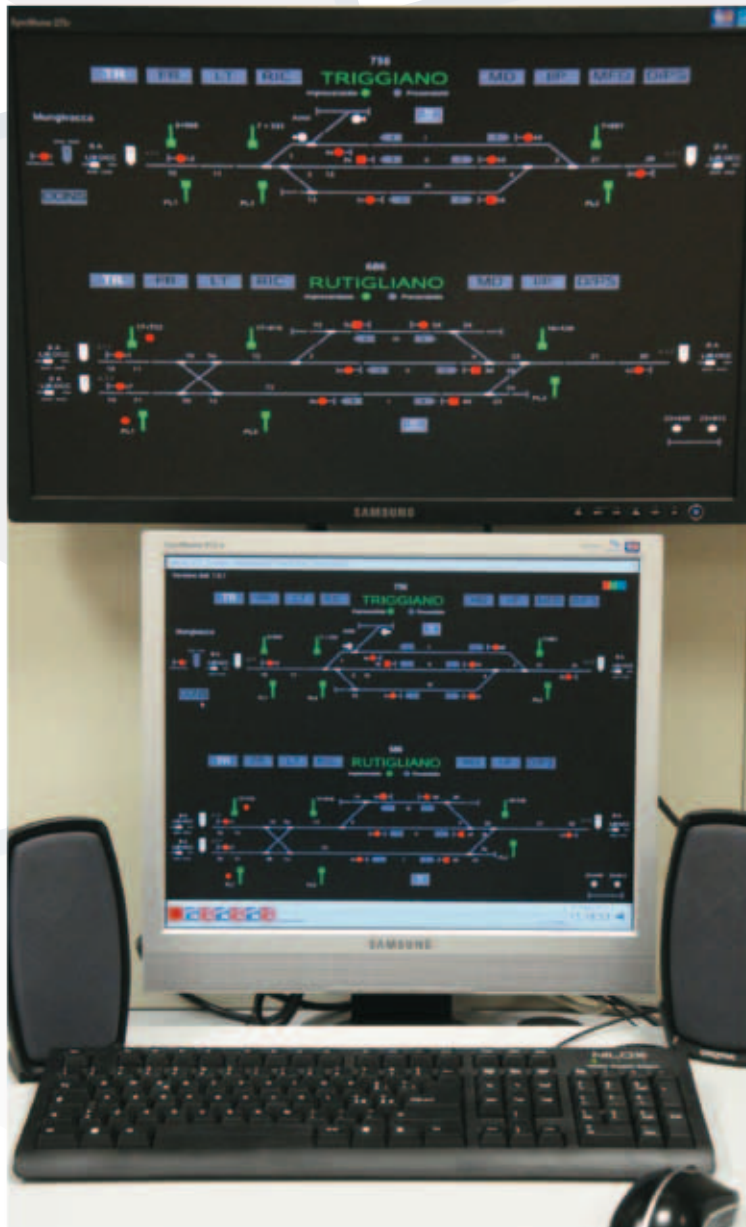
TR FR LT RIC 750 TRIGGIANO MD IIP MFD DPS

Impresenziato Presenziato

Mungivacca

CONS

TR FR LT RIC 686 RUTIGLIANO MD IIP DPS

Impresenziato Presenziato

SAMSUNG

750 TRIGGIANO

Mungivacca

686 RUTIGLIANO

SAMSUNG